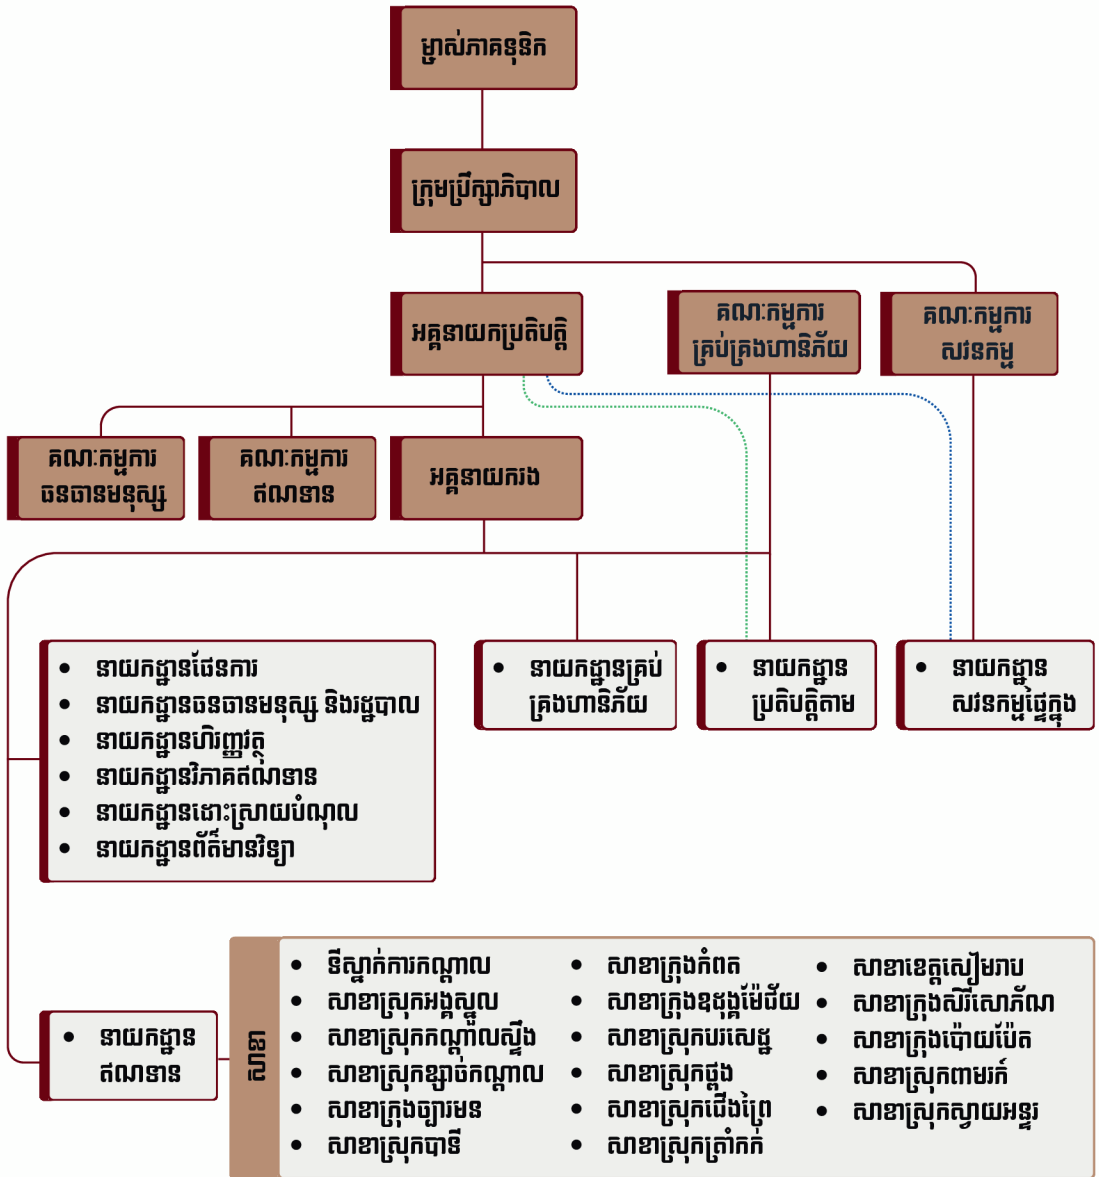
ម្ចាស់ភាគហ៊ុនិក

ក្រុមប្រឹក្សាភិបាល

អគ្គនាយកប្រតិបត្តិ

គណៈកម្មការគ្រប់គ្រងហានិភ័យ

គណៈកម្មការសវនកម្ម

គណៈកម្មការធនធានមនុស្ស

គណៈកម្មការឥណទាន

អគ្គនាយករង

- នាយកដ្ឋានផែនការ
- នាយកដ្ឋានធនធានមនុស្ស និងរដ្ឋបាល
- នាយកដ្ឋានហិរញ្ញវត្ថុ
- នាយកដ្ឋានវិភាគឥណទាន
- នាយកដ្ឋានដោះស្រាយបំណុល
- នាយកដ្ឋានព័ត៌មានវិទ្យា

- នាយកដ្ឋានគ្រប់គ្រងហានិភ័យ

- នាយកដ្ឋានប្រតិបត្តិតាម

- នាយកដ្ឋានសវនកម្មផ្ទៃក្នុង

- នាយកដ្ឋានឥណទាន

សាខា

- ទីស្នាក់ការកណ្តាល
- សាខាស្រុកអង្គស្នួល
- សាខាស្រុកកណ្តាលស្ទឹង
- សាខាស្រុកខ្សាច់កណ្តាល
- សាខាក្រុងច្បារមន
- សាខាស្រុកបាទី
- សាខាក្រុងកំពត
- សាខាក្រុងឧដុង្គម៉ែជ័យ
- សាខាស្រុកបរសេដ្ឋ
- សាខាស្រុកថ្ពង
- សាខាស្រុកជើងព្រៃ
- សាខាស្រុកត្រាំកក់
- សាខាខេត្តសៀមរាប
- សាខាក្រុងសិរីសោភ័ណ
- សាខាក្រុងប៉ោយប៉ែត
- សាខាស្រុកពាមរក៍
- សាខាស្រុកស្វាយអន្ទរ